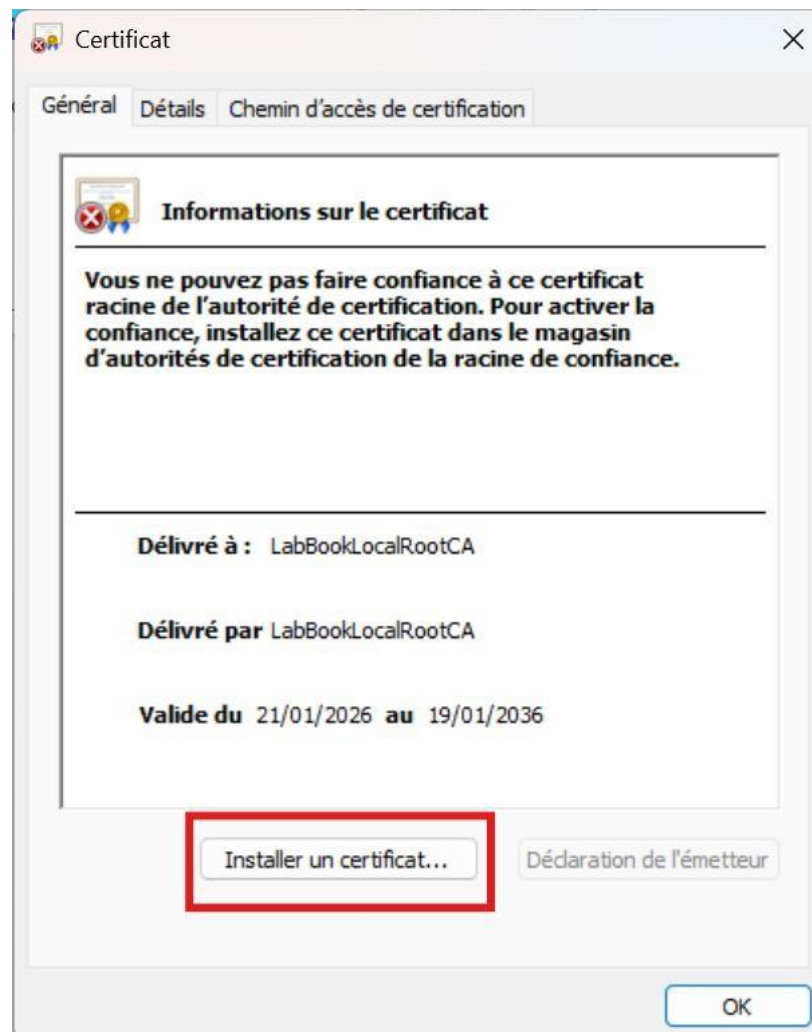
Certificat

×

Général Détails Chemin d'accès de certification

Informations sur le certificat

Vous ne pouvez pas faire confiance à ce certificat racine de l'autorité de certification. Pour activer la confiance, installez ce certificat dans le magasin d'autorités de certification de la racine de confiance.

Délivré à : LabBookLocalRootCA

Délivré par LabBookLocalRootCA

Valide du 21/01/2026 au 19/01/2036

Installer un certificat...

Déclaration de l'émetteur

OK